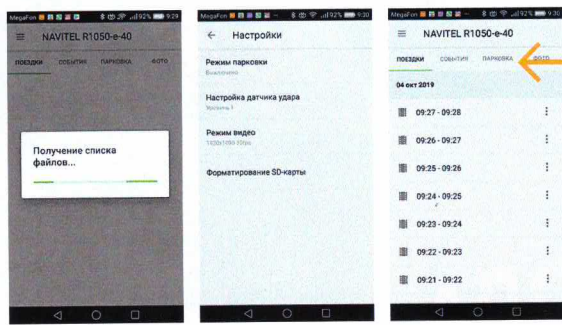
MegaFon 92% 9:29

NAVITEL R1050-e-40

ПОЕЗДКИ СОБЫТИЯ ПАРКОВКА ФОТО

Получение списка файлов...

MegaFon 92% 9:30

Настройки

Режим парковки
Выключено

Настройка датчика удара
Уровень 1

Режим видео
1920x1080 30fps

Форматирование SD-карты

MegaFon 92% 9:30

NAVITEL R1050-e-40

ПОЕЗДКИ СОБЫТИЯ ПАРКОВКА ФОТО

04 окт 2019

09:27 - 09:28

09:26 - 09:27

09:25 - 09:26

09:24 - 09:25

09:23 - 09:24

09:22 - 09:23

09:21 - 09:22